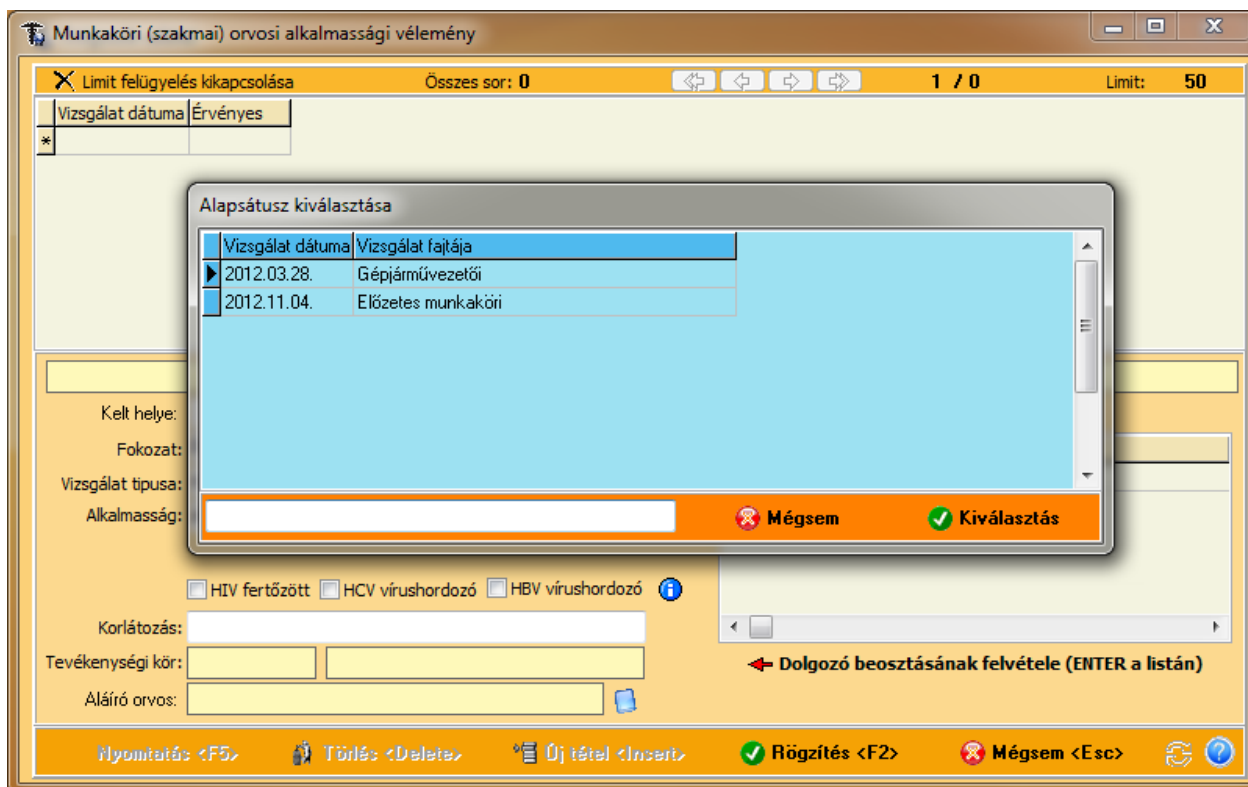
Munkaköri (szakmai) orvosi alkalmassági vélemény

Limit felügyelés kikapcsolása
Összes sor: 0
1 / 0
Limit: 50

| Vizsgálat dátuma | Érvényes |
|---|---|
| * | |

Alapsátusz kiválasztása

| Vizsgálat dátuma | Vizsgálat fajtája |
|---|---|
| 2012.03.28. | Gépjárművezetői |
| 2012.11.04. | Előzetes munkaköri |

Mégsem
Kiválasztás

Kelt helye:
Fokozat:
Vizsgálat tipusa:
Alkalmasság:

HIV fertőzött
HCV vírushordozó
HBV vírushordozó

Korlátozás:
Tevékenységi kör:
Aláíró orvos:

Dolgozó beosztásának felvétele (ENTER a listán)

Nyomtatás <F5>
Törlés <Delete>
Új tétel <Insert>
Rögzítés <F2>
Mégsem <Esc>